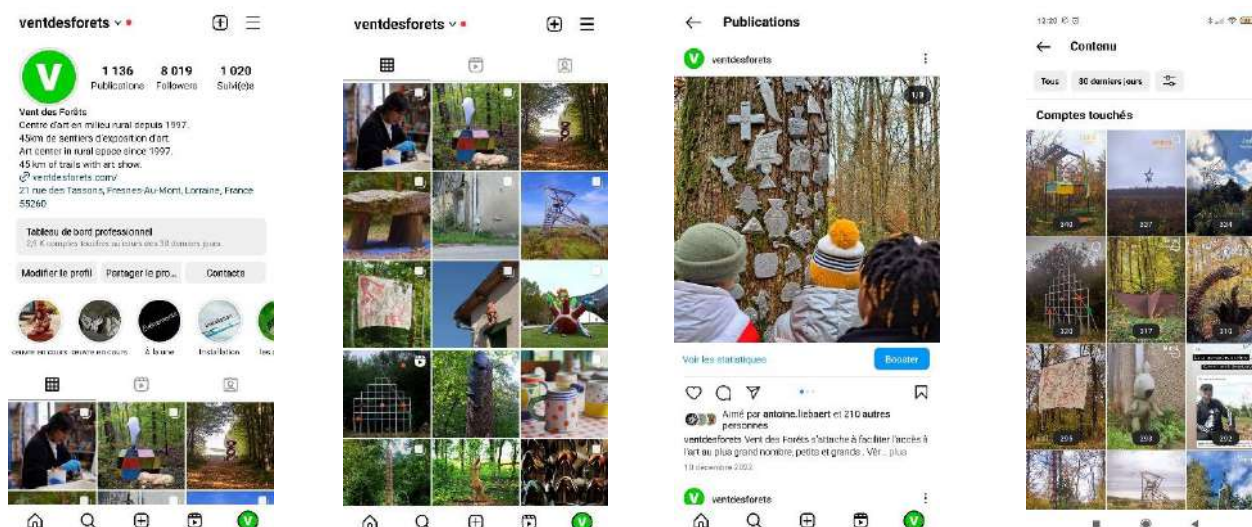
ventdesforets

1 136 Publications
8 019 Followers
1 020 Suivi(e)s

Vent des Forêts
Centre d'art en milieu rural depuis 1997.
45km de sentiers d'exposition d'art.
Art center in rural space since 1997.
45 km of trails with art show.
ventdesforets.com/
21 rue des Tassons, Fresnes-Au-Mont, Lorraine, France 55260

Tableau de bord professionnel
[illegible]

Modifier le profil
Partager le pro...
Contacts

oeuvre en cours
oeuvre en cours
À la une
Installation
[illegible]

ventdesforets

← Publications

ventdesforets

1/9

Voir les statistiques
Booster

Aimé par antoine.liebaert et 210 autres personnes
ventdesforets Vent des Forêts s'attache à faciliter l'accès à l'art au plus grand nombre, petits et grands . Vér... plus
10 décembre 2023

ventdesforets

12:20

← Contenu

Tous
30 derniers jours

Comptes touchés

393
327
324
320
317
310
295
293
292